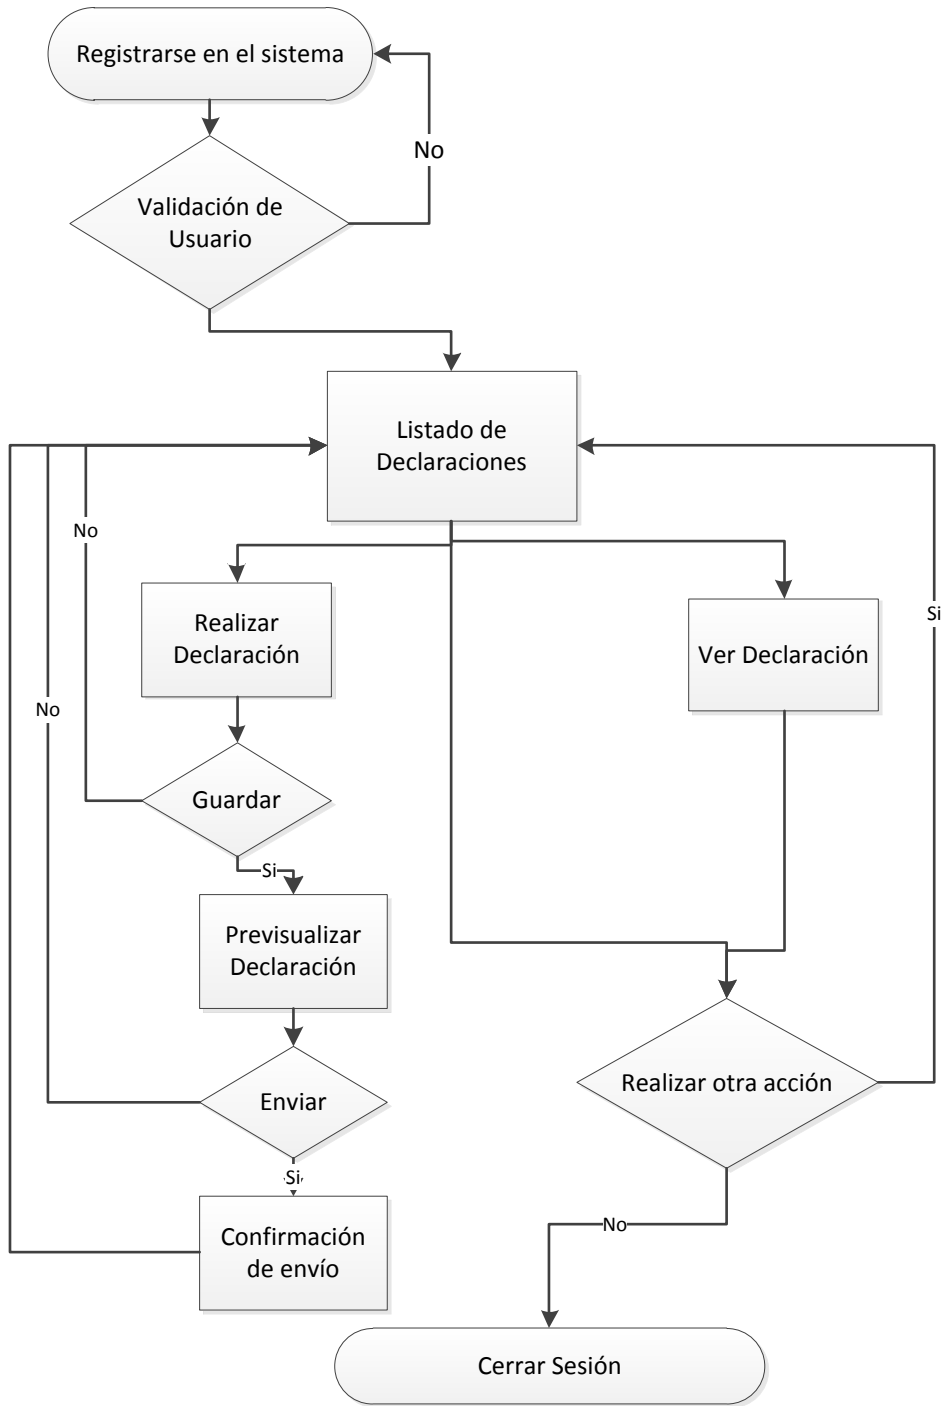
Registrarse en el sistema

No

Validación de Usuario

Listado de Declaraciones

No

Realizar Declaración

Ver Declaración

Si

No

Guardar

Si

Previsualizar Declaración

Enviar

Realizar otra acción

Si

Confirmación de envío

No

Cerrar Sesión